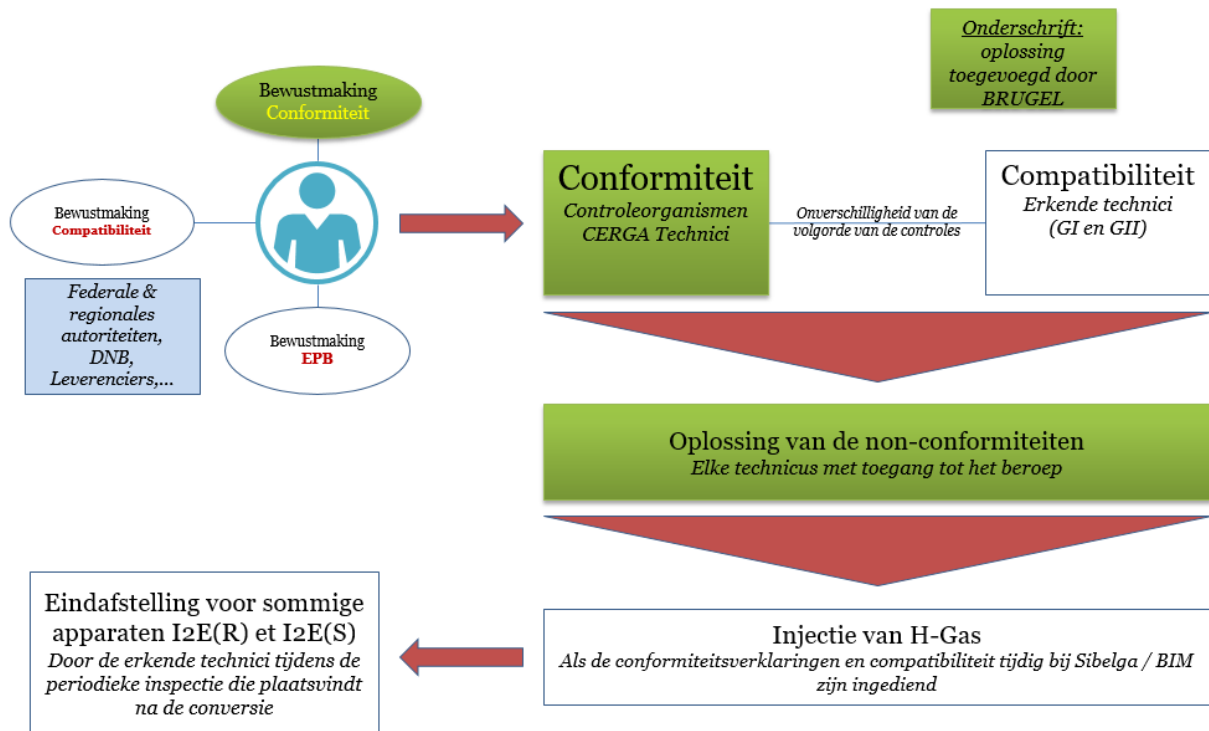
Onderschrift: oplossing toegevoegd door BRUGEL

Bewustmaking Conformiteit

Bewustmaking Compatibiliteit

Bewustmaking EPB

Federale & regionales autoriteiten, DNB, Leverenciers,...

Conformiteit
Controleorganismen CERGA Technici

Onverschilligheid van de volgorde van de controles

Compatibiliteit
Erkende technici (GI en GII)

Oplossing van de non-conformiteiten
Elke technicus met toegang tot het beroep

Injectie van H-Gas
Als de conformiteitsverklaringen en compatibiliteit tijdig bij Sibelga / BIM zijn ingediend

Eindafstelling voor sommige apparaten I2E(R) et I2E(S)
Door de erkende technici tijdens de periodieke inspectie die plaatsvindt na de conversie